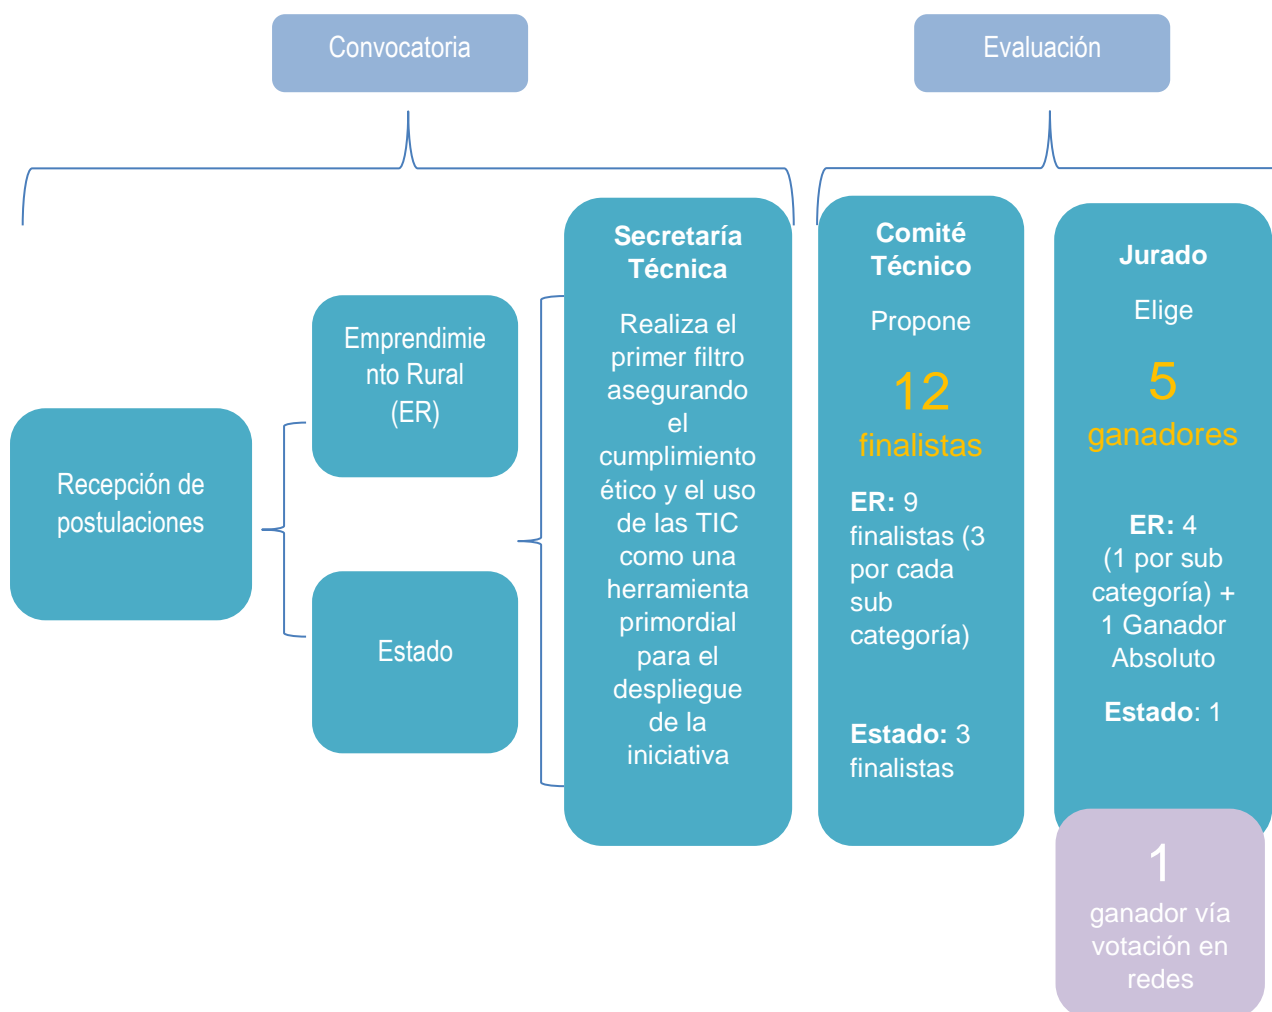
Convocatoria

Evaluación

Recepción de postulaciones

Emprendimiento Rural (ER)

Estado

Secretaría Técnica

Realiza el primer filtro asegurando el cumplimiento ético y el uso de las TIC como una herramienta primordial para el despliegue de la iniciativa

Comité Técnico

Propone

12

finalistas

**ER:** 9 finalistas (3 por cada sub categoría)

**Estado:** 3 finalistas

Jurado

Elige

5

ganadores

**ER:** 4 (1 por sub categoría) + 1 Ganador Absoluto

**Estado**: 1

1

ganador vía votación en redes